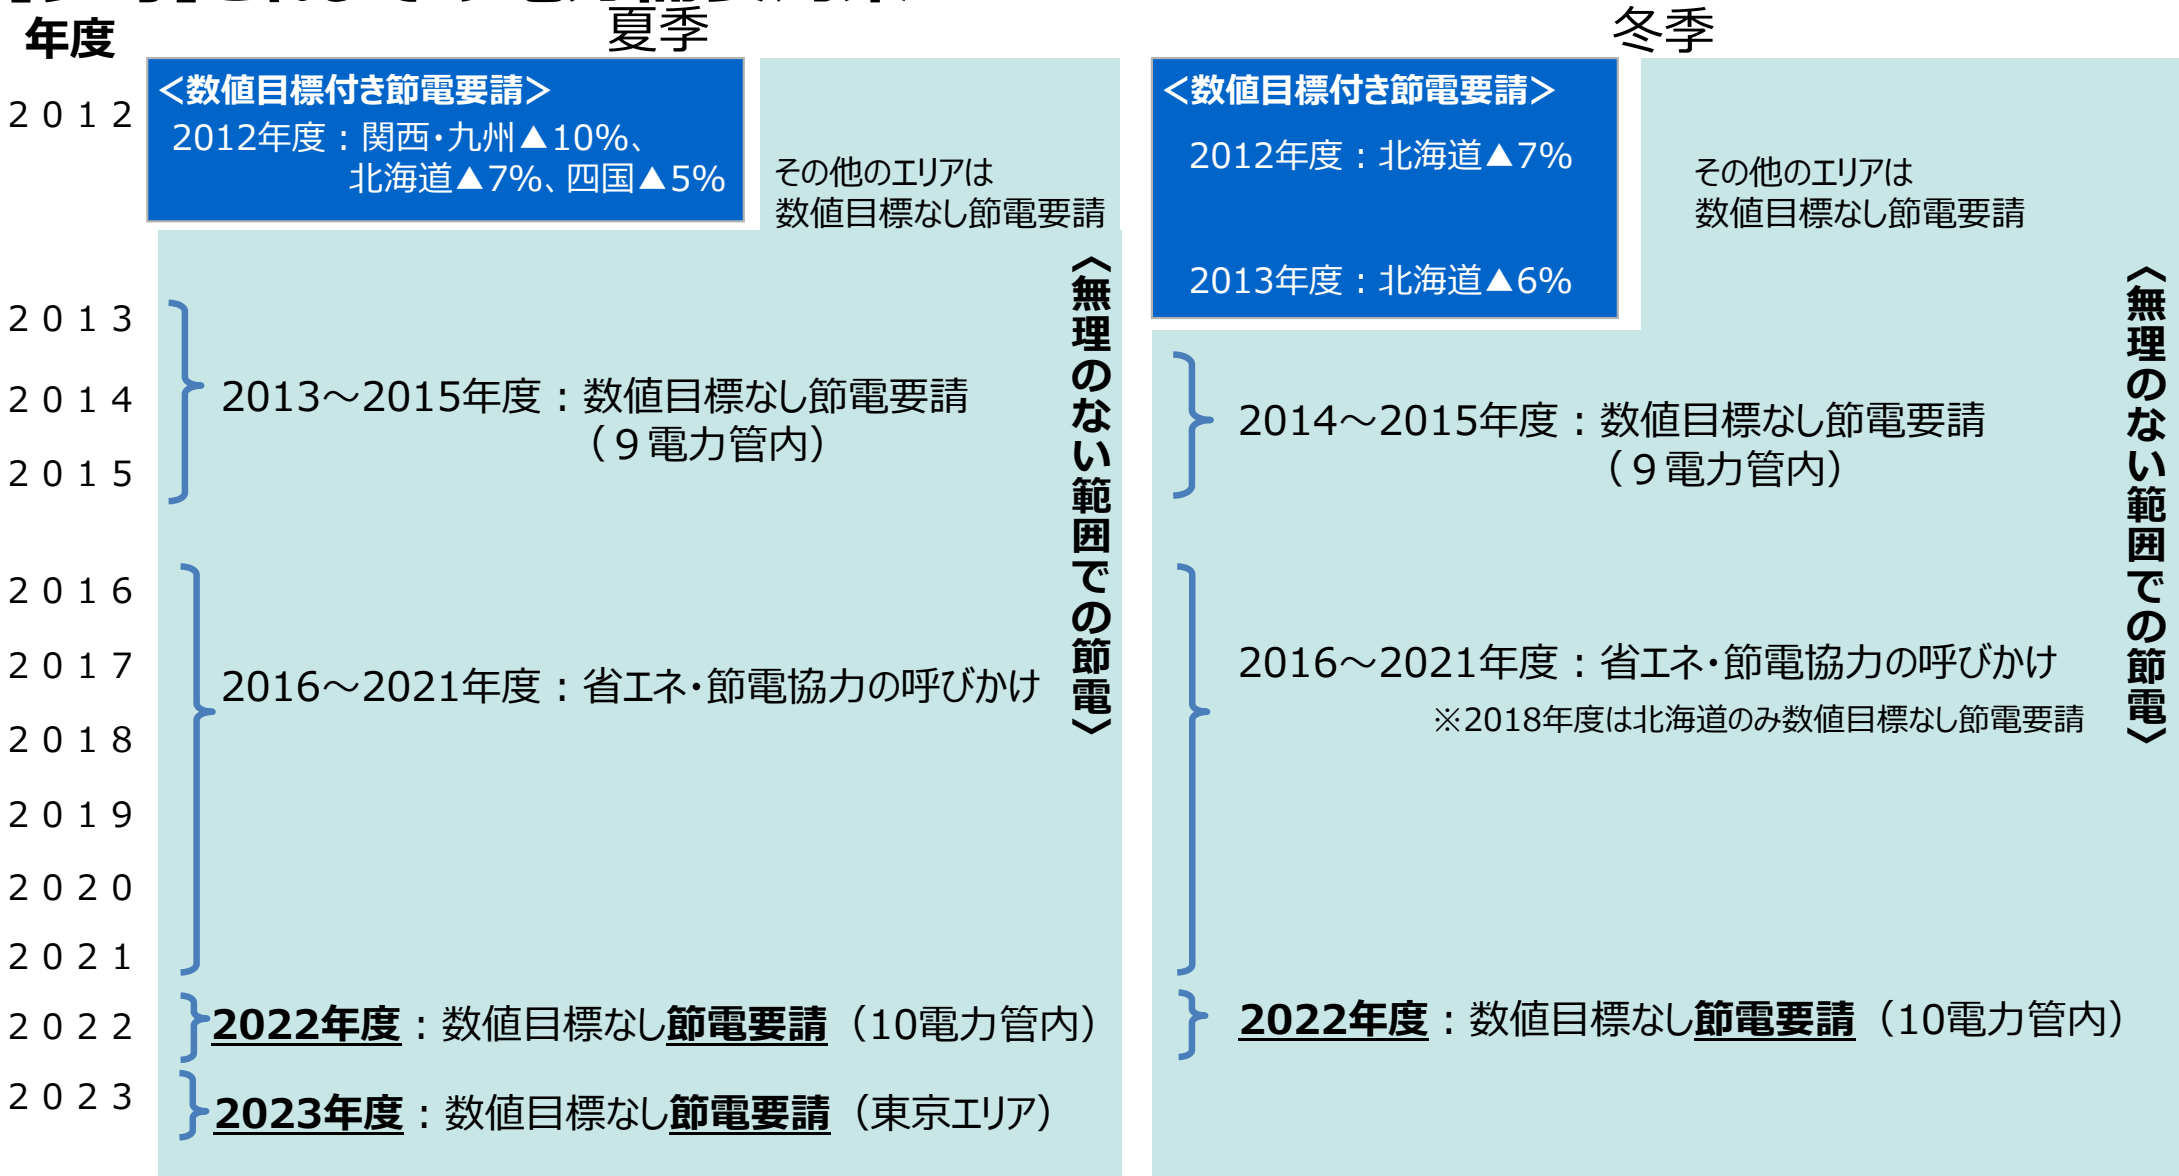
年度

夏季

冬季

２０１２

＜数値目標付き節電要請＞
2012年度：関西・九州▲10%、北海道▲7%、四国▲5%

その他のエリアは数値目標なし節電要請

＜数値目標付き節電要請＞
2012年度：北海道▲7%

2013年度：北海道▲6%

その他のエリアは数値目標なし節電要請

〈無理のない範囲での節電〉

２０１３
２０１４
２０１５

2013～2015年度：数値目標なし節電要請（９電力管内）

2014～2015年度：数値目標なし節電要請（９電力管内）

２０１６
２０１７
２０１８
２０１９
２０２０
２０２１

2016～2021年度：省エネ・節電協力の呼びかけ

2016～2021年度：省エネ・節電協力の呼びかけ
※2018年度は北海道のみ数値目標なし節電要請

〈無理のない範囲での節電〉

２０２２

2022年度：数値目標なし節電要請（10電力管内）

2022年度：数値目標なし節電要請（10電力管内）

２０２３

2023年度：数値目標なし節電要請（東京エリア）